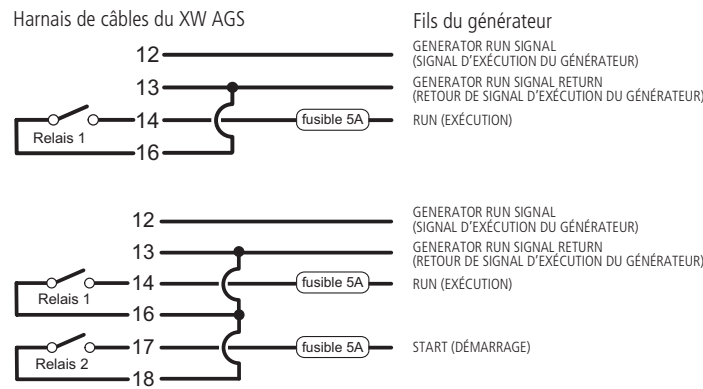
Harnais de câbles du XW AGS

Fils du générateur

12

GENERATOR RUN SIGNAL
(SIGNAL D'EXÉCUTION DU GÉNÉRATEUR)

13

GENERATOR RUN SIGNAL RETURN
(RETOUR DE SIGNAL D'EXÉCUTION DU GÉNÉRATEUR)

Relais 1

14

fusible 5A

RUN (EXÉCUTION)

16

12

GENERATOR RUN SIGNAL
(SIGNAL D'EXÉCUTION DU GÉNÉRATEUR)

13

GENERATOR RUN SIGNAL RETURN
(RETOUR DE SIGNAL D'EXÉCUTION DU GÉNÉRATEUR)

Relais 1

14

fusible 5A

RUN (EXÉCUTION)

16

Relais 2

17

fusible 5A

START (DÉMARRAGE)

18